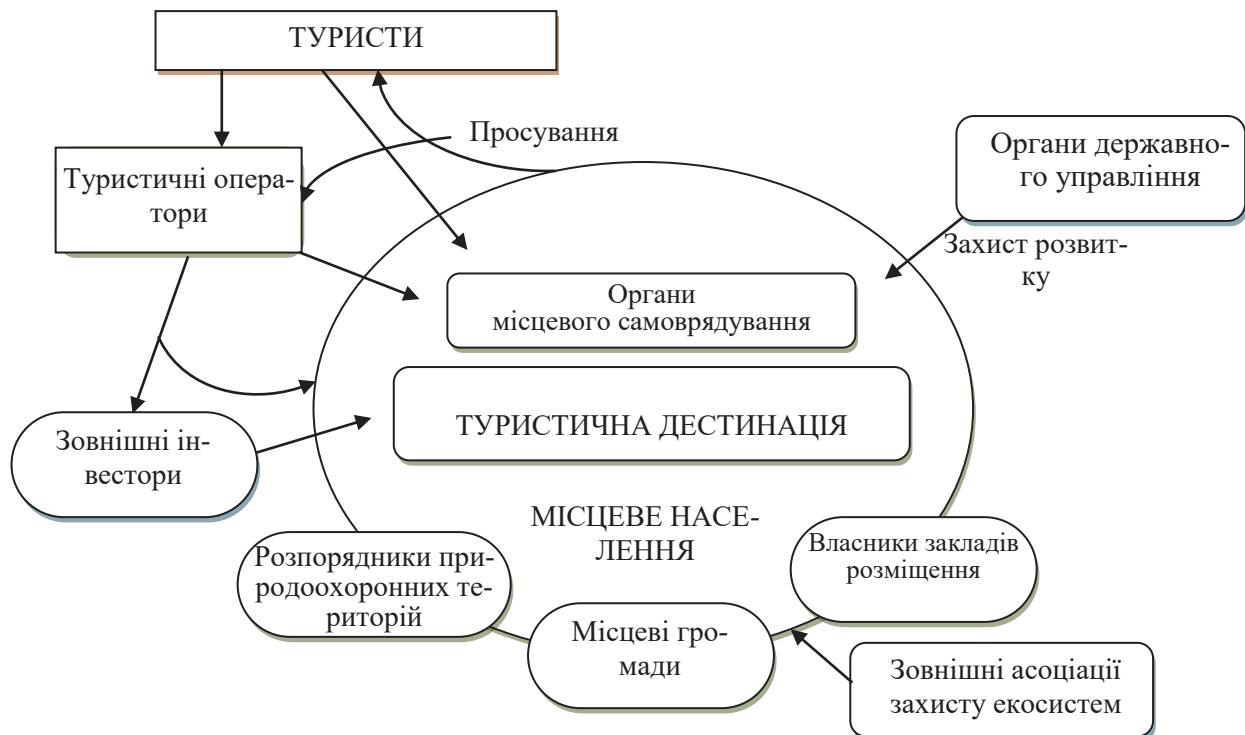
ТУРИСТИ

Просування

Туристичні оператори

Органи державного управління

Захист розвитку

Органи місцевого самоврядування

ТУРИСТИЧНА ДЕСТИНАЦІЯ

Зовнішні інвестори

МІСЦЕВЕ НАСЕЛЕННЯ

Розпорядники природоохоронних територій

Власники закладів розміщення

Місцеві громади

Зовнішні асоціації захисту екосистем